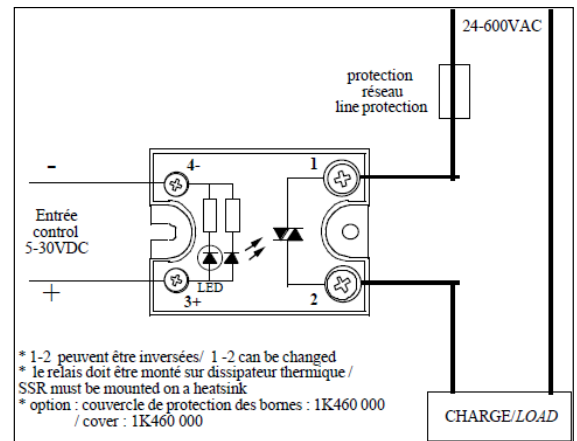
24-600VAC

protection
réseau
line protection

-

4-

1

Entrée
control
5-30VDC

LED

+

3+

2

* 1-2 peuvent être inversées/ 1 -2 can be changed
* le relais doit être monté sur dissipateur thermique / SSR must be mounted on a heatsink
* option : couvercle de protection des bornes : 1K460 000
/ cover : 1K460 000

CHARGE/*LOAD*